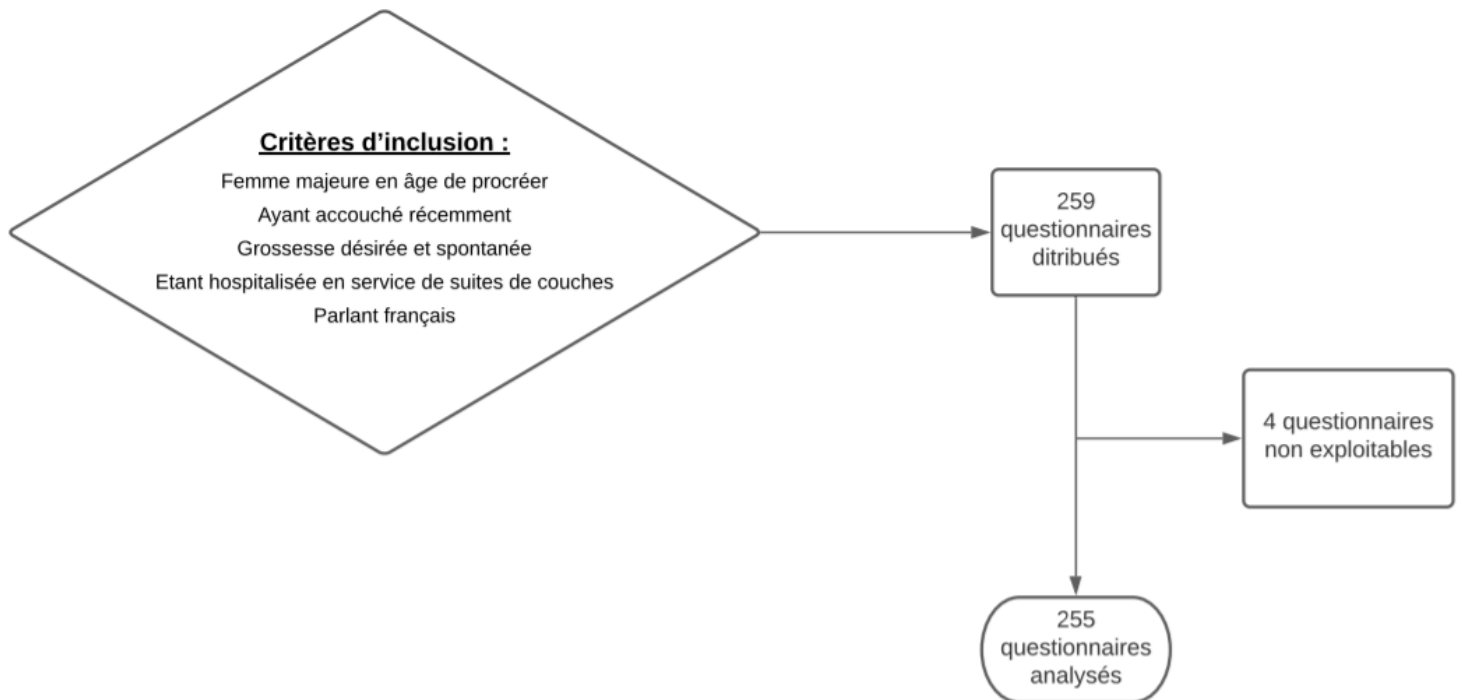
Critères d'inclusion :
Femme majeure en âge de procréer
Ayant accouché récemment
Grossesse désirée et spontanée
Etant hospitalisée en service de suites de couches
Parlant français

259 questionnaires ditribués

4 questionnaires non exploitables

255 questionnaires analysés